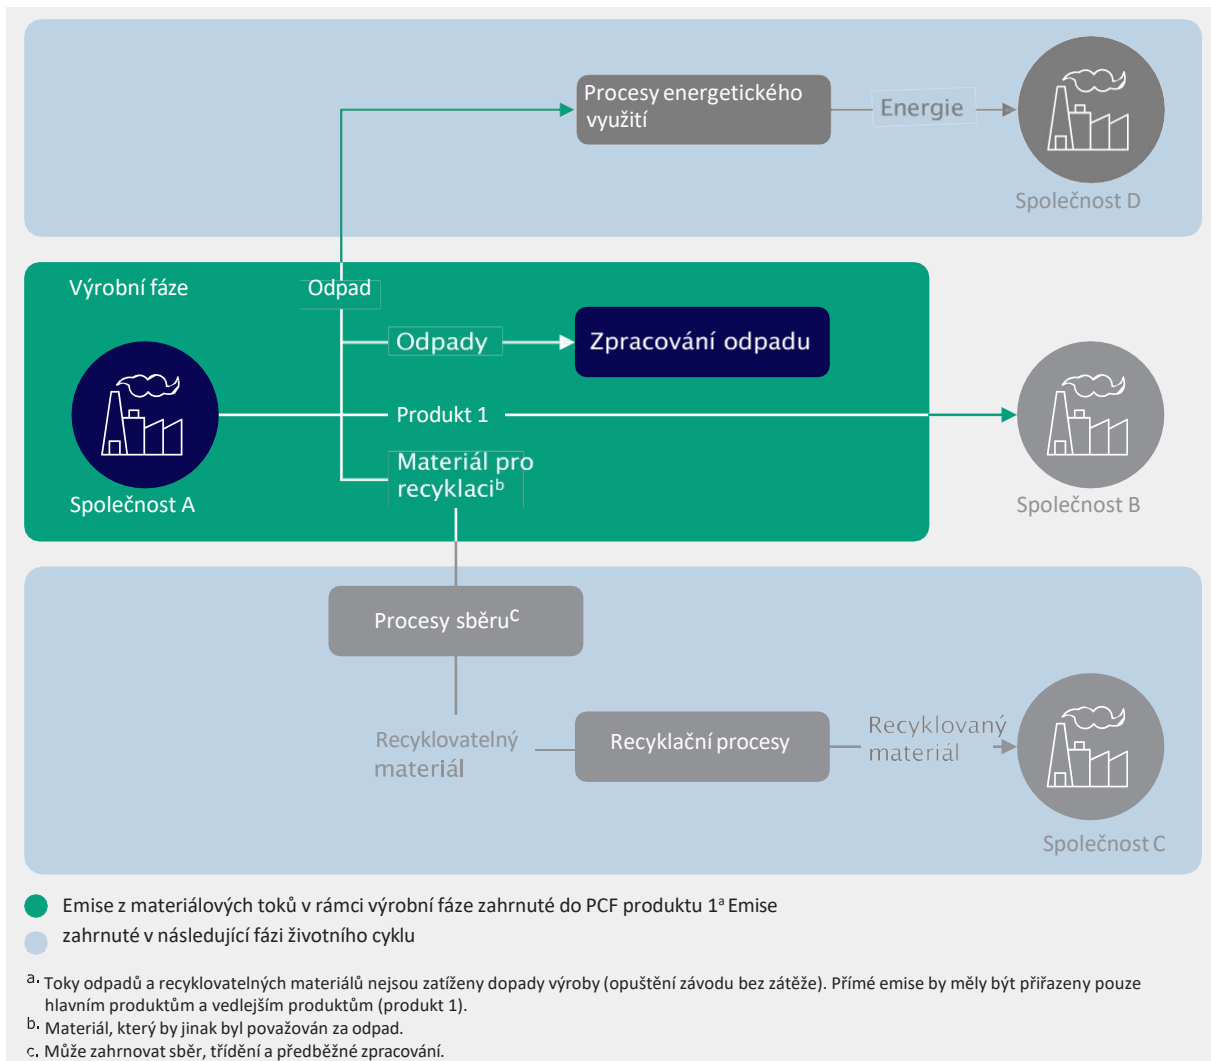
Procesy energetického využití

Energie

Společnost D

Výrobní fáze

Odpad

Odpady

Zpracování odpadu

Produkt 1

Společnost A

Materiál pro recyklaci$^{b}$

Společnost B

Procesy sběru$^{c}$

Recyklovatelný materiál

Recyklační procesy

Recyklovaný materiál

Společnost C

Emise z materiálových toků v rámci výrobní fáze zahrnuté do PCF produktu 1$^{a}$ Emise zahrnuté v následující fázi životního cyklu

a. Toky odpadů a recyklovatelných materiálů nejsou zatíženy dopady výroby (opuštění závodu bez zátěže). Přímé emise by měly být přiřazeny pouze hlavním produktům a vedlejším produktům (produkt 1).

b. Materiál, který by jinak byl považován za odpad.

c. Může zahrnovat sběr, třídění a předběžné zpracování.